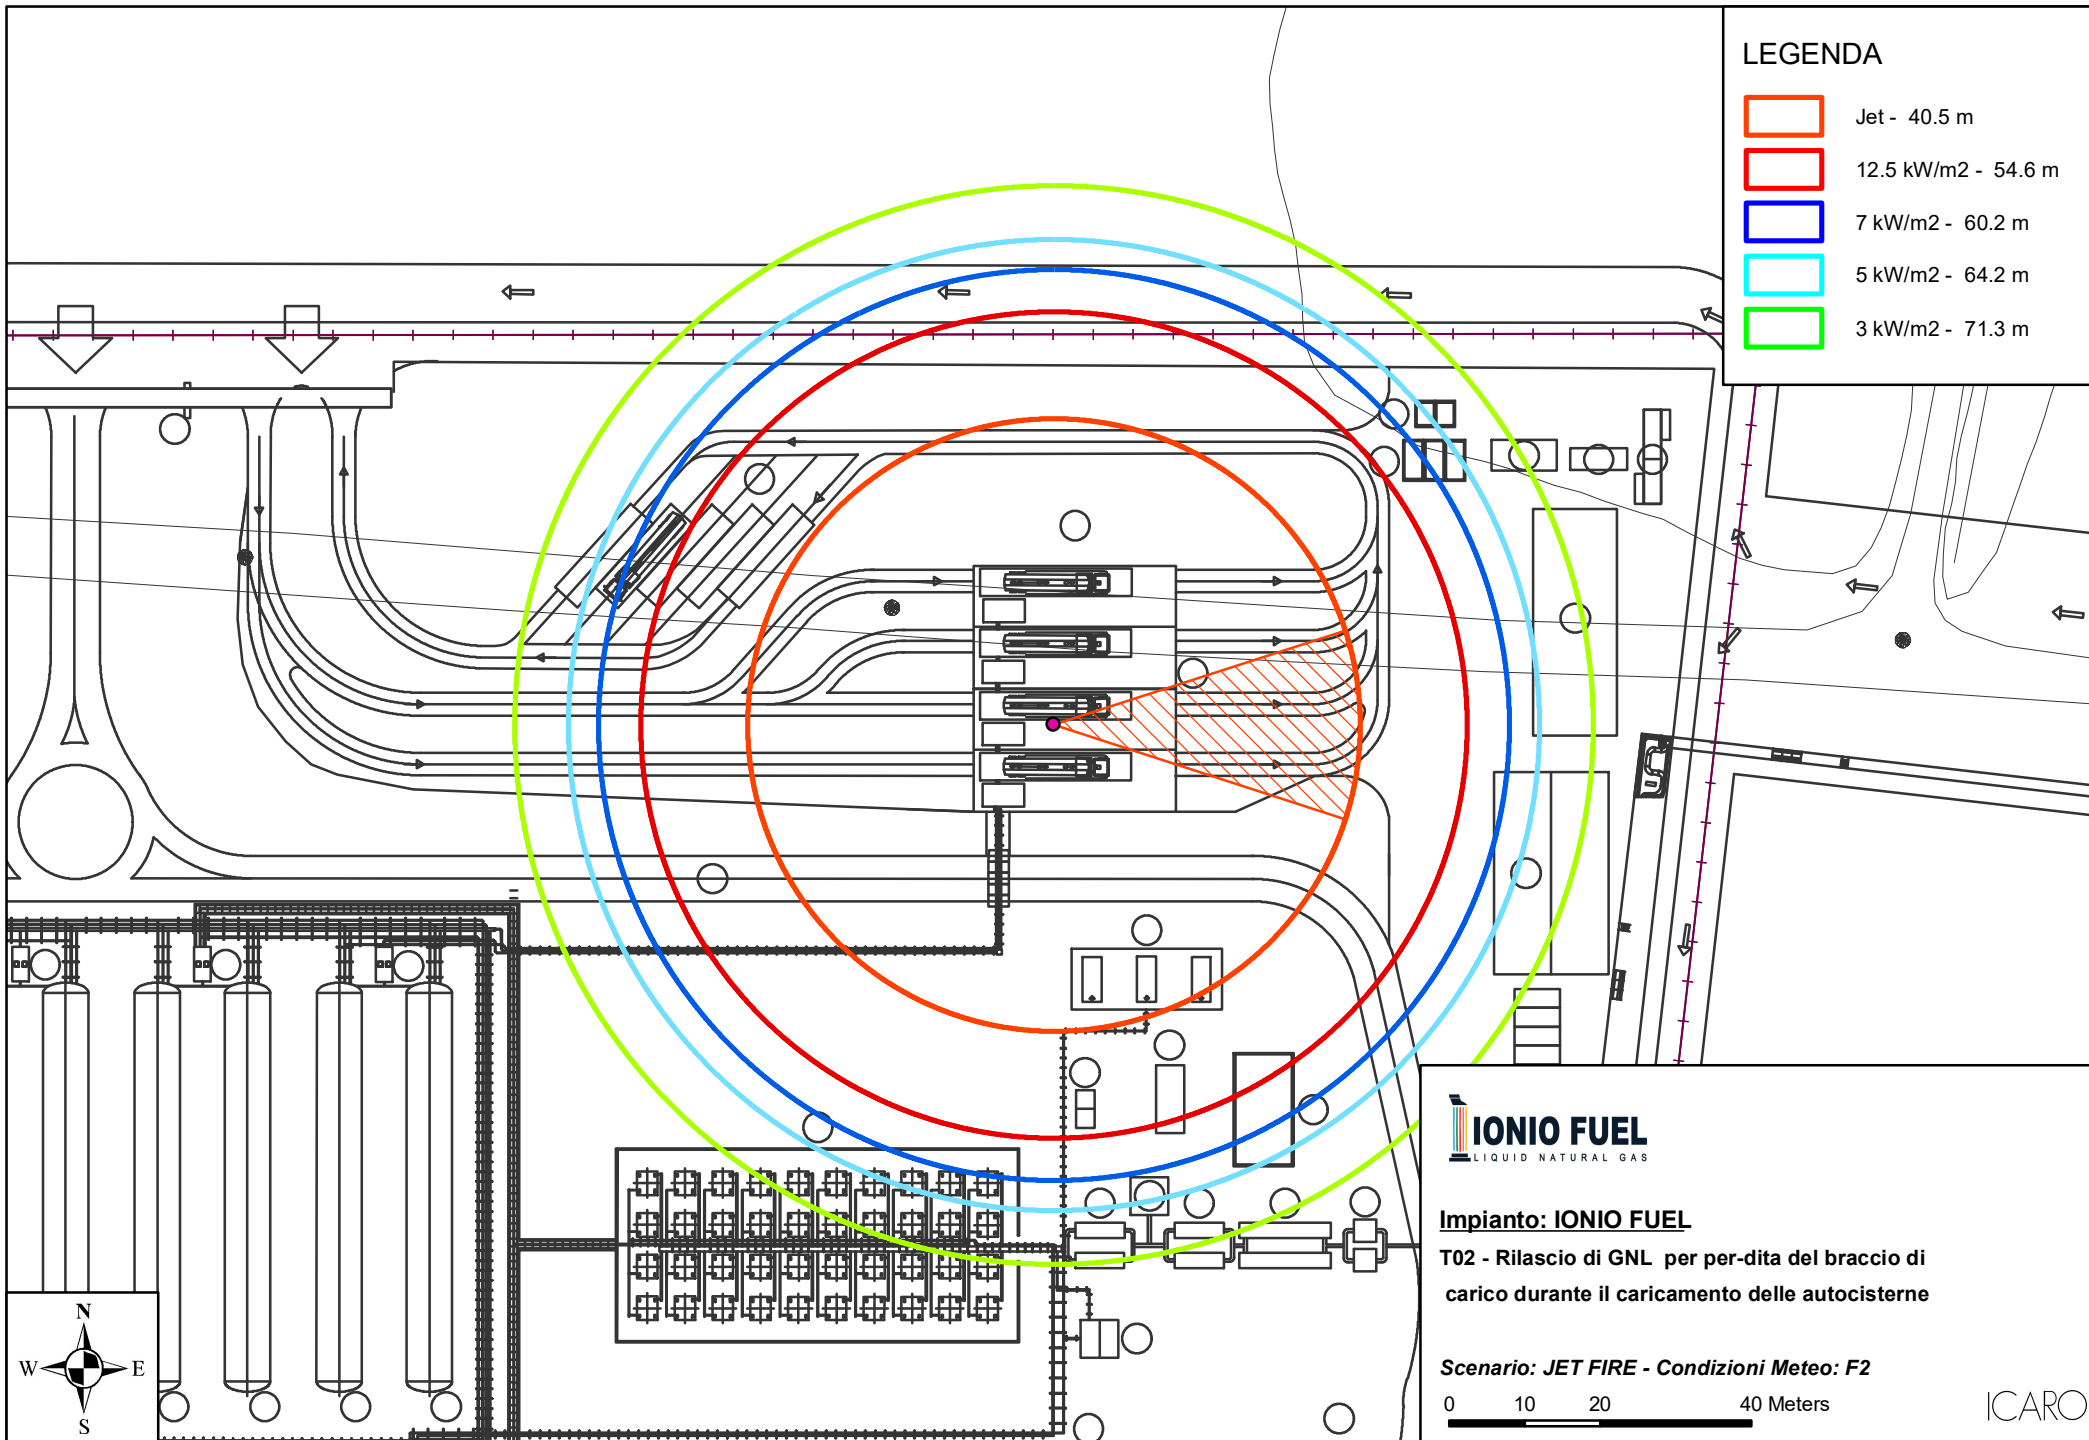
LEGENDA

Jet - 40.5 m

12.5 kW/m2 - 54.6 m

7 kW/m2 - 60.2 m

5 kW/m2 - 64.2 m

3 kW/m2 - 71.3 m

N
W E
S

IONIO FUEL
LIQUID NATURAL GAS

Impianto: IONIO FUEL

T02 - Rilascio di GNL per per-dita del braccio di carico durante il caricamento delle autocisterne

Scenario: JET FIRE - Condizioni Meteo: F2

0 10 20 40 Meters

ICARO